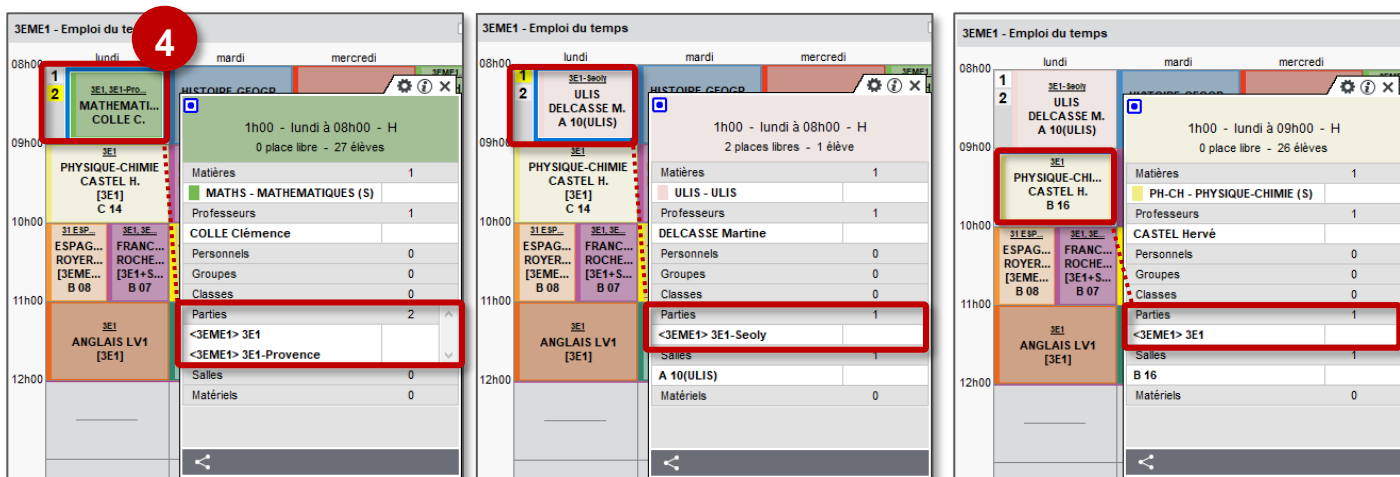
3EME1 - Emploi du te

4

lundi | mardi | mercredi

08h00 | 09h00 | 10h00 | 11h00 | 12h00

1
2
3E1, 3E1-Pro...
MATHEMATI...
COLLE C.

HISTOIRE GEOGR

3E1
PHYSIQUE-CHIMIE
CASTEL H.
[3E1]
C 14

31 E SP...
ESPAG...
ROYER...
[3EME...
B 08

3E1, 3E...
FRANC...
ROCHE...
[3E1+S...
B 07

3E1
ANGLAIS LV1
[3E1]

1h00 - lundi à 08h00 - H
0 place libre - 27 élèves

| Matières | 1 |
|---|---|
| MATHS - MATHEMATIQUES (S) | |
| Professeurs | 1 |
| COLLE Clémence | |
| Personnels | 0 |
| Groupes | 0 |
| Classes | 0 |
| Parties | 2 |
| <3EME1> 3E1 | |
| <3EME1> 3E1-Provence | |
| Salles | 0 |
| Matériels | 0 |

3EME1 - Emploi du temps

lundi | mardi | mercredi

08h00 | 09h00 | 10h00 | 11h00 | 12h00

1
2
3E1-Seoly
ULIS
DELCASSE M.
A 10(ULIS)

HISTOIRE GEOGR

3E1
PHYSIQUE-CHIMIE
CASTEL H.
[3E1]
C 14

31 E SP...
ESPAG...
ROYER...
[3EME...
B 08

3E1, 3E...
FRANC...
ROCHE...
[3E1+S...
B 07

3E1
ANGLAIS LV1
[3E1]

1h00 - lundi à 08h00 - H
2 places libres - 1 élève

| Matières | 1 |
|---|---|
| ULIS - ULIS | |
| Professeurs | 1 |
| DELCASSE Martine | |
| Personnels | 0 |
| Groupes | 0 |
| Classes | 0 |
| Parties | 1 |
| <3EME1> 3E1-Seoly | |
| Salles | 1 |
| A 10(ULIS) | |
| Matériels | 0 |

3EME1 - Emploi du temps

lundi | mardi | mercredi

08h00 | 09h00 | 10h00 | 11h00 | 12h00

1
2
3E1-Seoly
ULIS
DELCASSE M.
A 10(ULIS)

HISTOIRE GEOGR

3E1
PHYSIQUE-CHI...
CASTEL H.
B 16

31 E SP...
ESPAG...
ROYER...
[3EME...
B 08

3E1, 3E...
FRANC...
ROCHE...
[3E1+S...
B 07

3E1
ANGLAIS LV1
[3E1]

1h00 - lundi à 09h00 - H
0 place libre - 26 élèves

| Matières | 1 |
|---|---|
| PH-CH - PHYSIQUE-CHIMIE (S) | |
| Professeurs | 1 |
| CASTEL Hervé | |
| Personnels | 0 |
| Groupes | 0 |
| Classes | 0 |
| Parties | 1 |
| <3EME1> 3E1 | |
| Salles | 1 |
| B 16 | |
| Matériels | 0 |